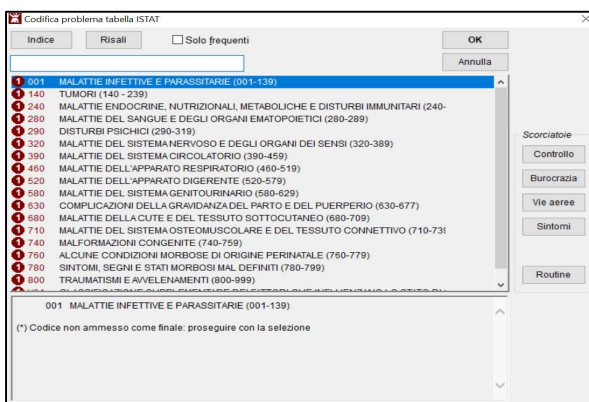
Codifica problema tabella ISTAT

Indice Risali Solo frequenti OK

Annulla

001 MALATTIE INFETTIVE E PARASSITARIE (001-139)
140 TUMORI (140 - 239)
240 MALATTIE ENDOCRINE, NUTRIZIONALI, METABOLICHE E DISTURBI IMMUNITARI (240-
280 MALATTIE DEL SANGUE E DEGLI ORGANI EMATOPOIETICI (280-289)
290 DISTURBI PSICHICI (290-319)
320 MALATTIE DEL SISTEMA NERVOSO E DEGLI ORGANI DEI SENSI (320-389)
390 MALATTIE DEL SISTEMA CIRCOLATORIO (390-459)
460 MALATTIE DELL'APPARATO RESPIRATORIO (460-519)
520 MALATTIE DELL'APPARATO DIGERENTE (520-579)
580 MALATTIE DEL SISTEMA GENITOURINARIO (580-629)
630 COMPLICAZIONI DELLA GRAVIDANZA DEL PARTO E DEL PUERPERIO (630-677)
680 MALATTIE DELLA CUTE E DEL TESSUTO SOTTOCUTANEO (680-709)
710 MALATTIE DEL SISTEMA OSTEOMUSCOLARE E DEL TESSUTO CONNETTIVO (710-73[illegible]
740 MALFORMAZIONI CONGENITE (740-759)
760 ALCUNE CONDIZIONI MORBOSE DI ORIGINE PERINATALE (760-779)
780 SINTOMI, SEGNI E STATI MORBOSI MAL DEFINITI (780-799)
800 TRAUMATISMI E AVVELENAMENTI (800-999)
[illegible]

Scorciatoie
Controllo
Burocrazia
Vie aeree
Sintomi
Routine

001 MALATTIE INFETTIVE E PARASSITARIE (001-139)

(*) Codice non ammesso come finale: proseguire con la selezione